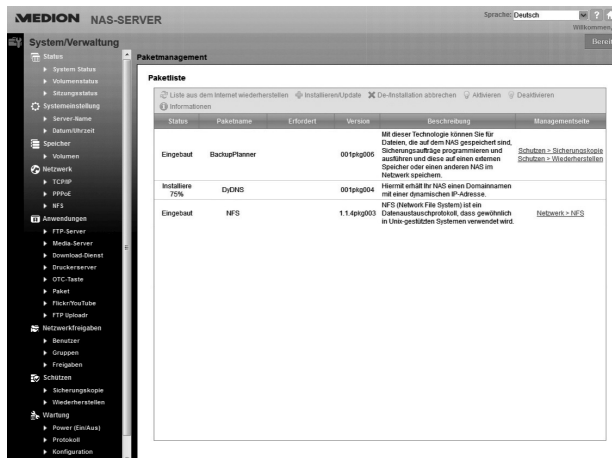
MEDION NAS-SERVER

Sprache: Deutsch

Willkommen

System/Verwaltung

Bereit

Status
System Status
Volumenstatus
Sitzungsstatus
Systemeinstellung
Server-Name
Datum/Uhrzeit
Speicher
Volumen
Netzwerk
TCP/IP
PPPoE
NFS
Anwendungen
FTP-Server
Media-Server
Download-Dienst
Druckerserver
OTC-Taste
Paket
Flickr/YouTube
FTP Uploadr
Netzwerkfreigaben
Benutzer
Gruppen
Freigaben
Schützen
Sicherungskopie
Wiederherstellen
Wartung
Power (Ein/Aus)
Protokoll
Konfiguration

Paketmanagement

Paketliste

Liste aus dem Internet wiederherstellen   Installieren/Update   De-Installation abbrechen   Aktivieren   Deaktivieren
Informationen

| Status | Paketname | Erfordert | Version | Beschreibung | Managementseite |
|---|---|---|---|---|---|
| Eingebaut | BackupPlanner | | 001pkg006 | Mit dieser Technologie können Sie für Dateien, die auf dem NAS gespeichert sind, Sicherungsaufträge programmieren und ausführen und diese auf einen externen Speicher oder einen anderen NAS im Netzwerk speichern. | Schutzen > Sicherungskopie Schutzen > Wiederherstellen |
| Installiere 75% | DyDNS | | 001pkg004 | Hiermit erhält Ihr NAS einen Domainnamen mit einer dynamischen IP-Adresse. | |
| Eingebaut | NFS | | 1.1.4pkg003 | NFS (Network File System) ist ein Datenaustauschprotokoll, dass gewöhnlich in Unix-gestützten Systemen verwendet wird. | Netzwerk > NFS |